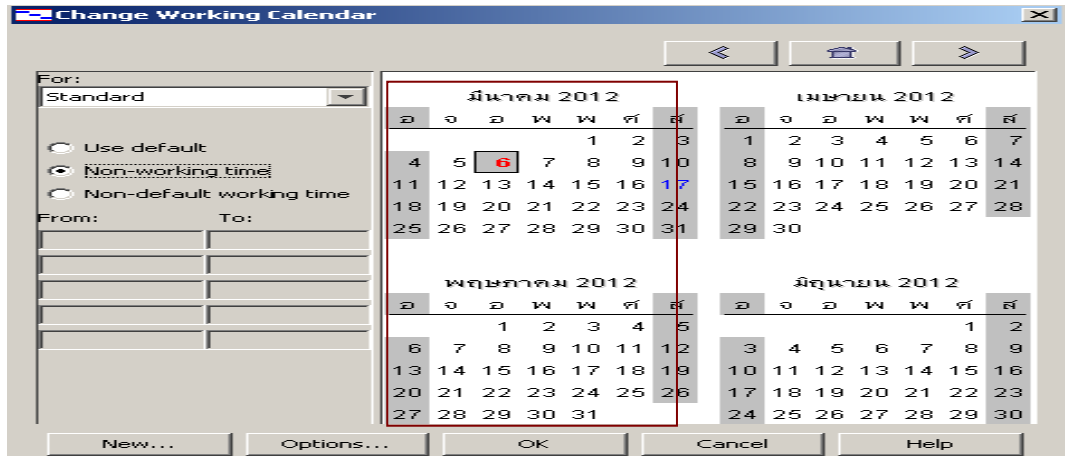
Change Working Calendar

For:
Standard

Use default
Non-working time
Non-default working time

From: To:

มีนาคม 2012

| อ | จ | อ | พ | พ | ศ | ส |
|---|---|---|---|---|---|---|
| | | | | 1 | 2 | 3 |
| 4 | 5 | 6 | 7 | 8 | 9 | 10 |
| 11 | 12 | 13 | 14 | 15 | 16 | 17 |
| 18 | 19 | 20 | 21 | 22 | 23 | 24 |
| 25 | 26 | 27 | 28 | 29 | 30 | 31 |

เมษายน 2012

| อ | จ | อ | พ | พ | ศ | ส |
|---|---|---|---|---|---|---|
| 1 | 2 | 3 | 4 | 5 | 6 | 7 |
| 8 | 9 | 10 | 11 | 12 | 13 | 14 |
| 15 | 16 | 17 | 18 | 19 | 20 | 21 |
| 22 | 23 | 24 | 25 | 26 | 27 | 28 |
| 29 | 30 | | | | | |

พฤษภาคม 2012

| อ | จ | อ | พ | พ | ศ | ส |
|---|---|---|---|---|---|---|
| | | 1 | 2 | 3 | 4 | 5 |
| 6 | 7 | 8 | 9 | 10 | 11 | 12 |
| 13 | 14 | 15 | 16 | 17 | 18 | 19 |
| 20 | 21 | 22 | 23 | 24 | 25 | 26 |
| 27 | 28 | 29 | 30 | 31 | | |

มิถุนายน 2012

| อ | จ | อ | พ | พ | ศ | ส |
|---|---|---|---|---|---|---|
| | | | | | 1 | 2 |
| 3 | 4 | 5 | 6 | 7 | 8 | 9 |
| 10 | 11 | 12 | 13 | 14 | 15 | 16 |
| 17 | 18 | 19 | 20 | 21 | 22 | 23 |
| 24 | 25 | 26 | 27 | 28 | 29 | 30 |

New... Options... OK Cancel Help